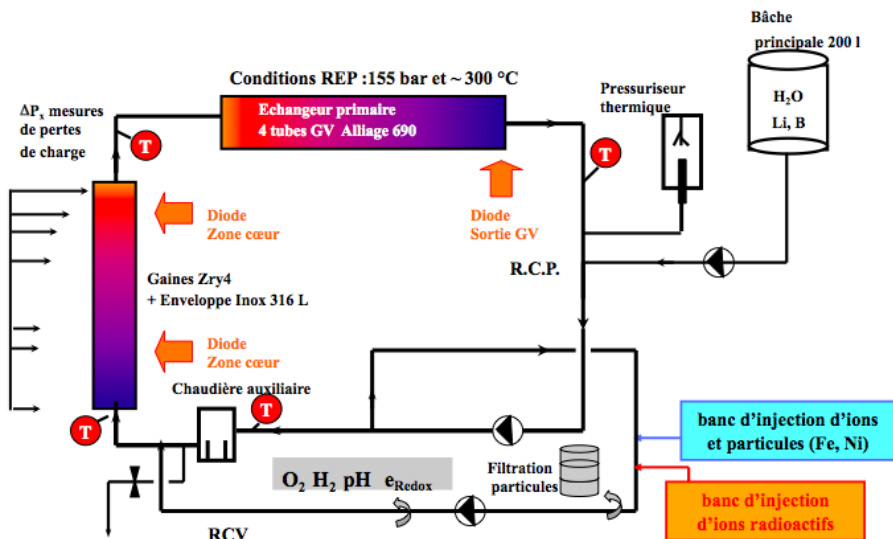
Bâche principale 200 l

$H_2O$
Li, B

Conditions REP :155 bar et ~ 300 °C

$\Delta P_x$ mesures de pertes de charge

T

Echangeur primaire
4 tubes GV Alliage 690

Pressuriseur thermique

T

Diode
Zone cœur

Diode
Sortie GV

R.C.P.

Gaines Zry4
+ Enveloppe Inox 316 L

Diode
Zone cœur

Chaudière auxiliaire

T

T

banc d'injection d'ions et particules (Fe, Ni)

$O_2$ $H_2$ pH $e_{Redox}$

Filtration particules

banc d'injection d'ions radioactifs

RCV